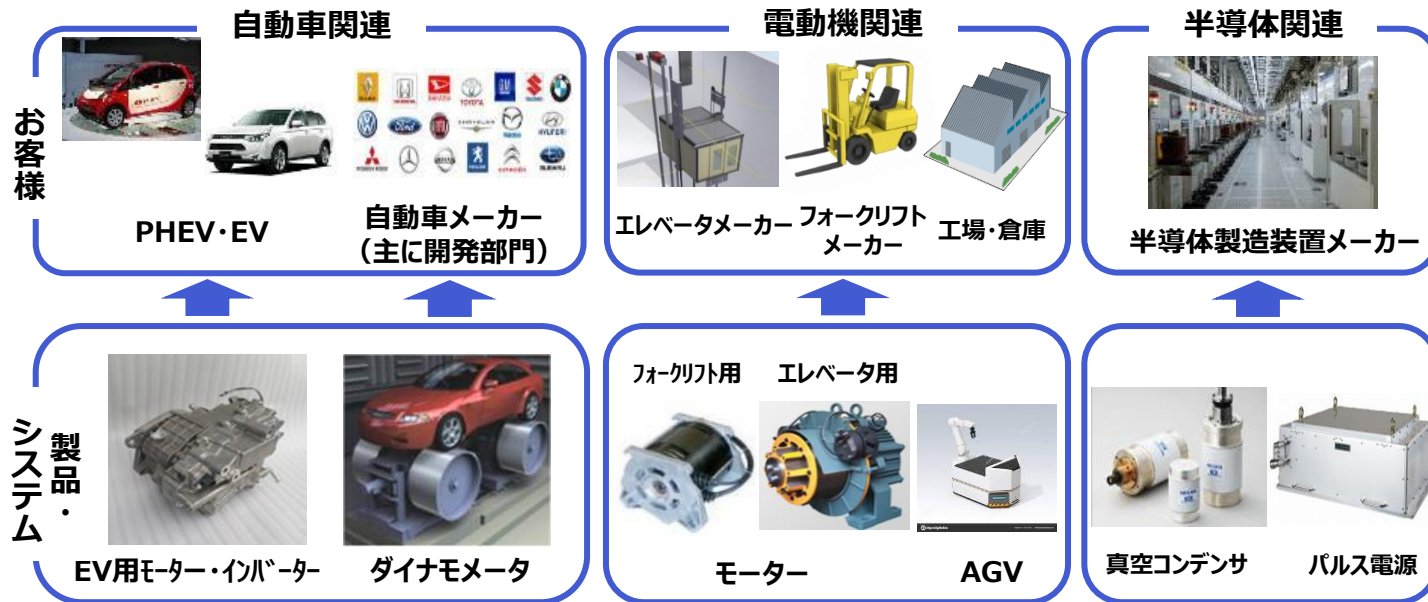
自動車関連

電動機関連

半導体関連

お客様

PHEV・EV

自動車メーカー（主に開発部門）

エレベータメーカー

フォークリフトメーカー

工場・倉庫

半導体製造装置メーカー

製品・システム

EV用モーター・インバーター

ダイナモメータ

フォークリフト用

エレベータ用

モーター

AGV

真空コンデンサ

パルス電源